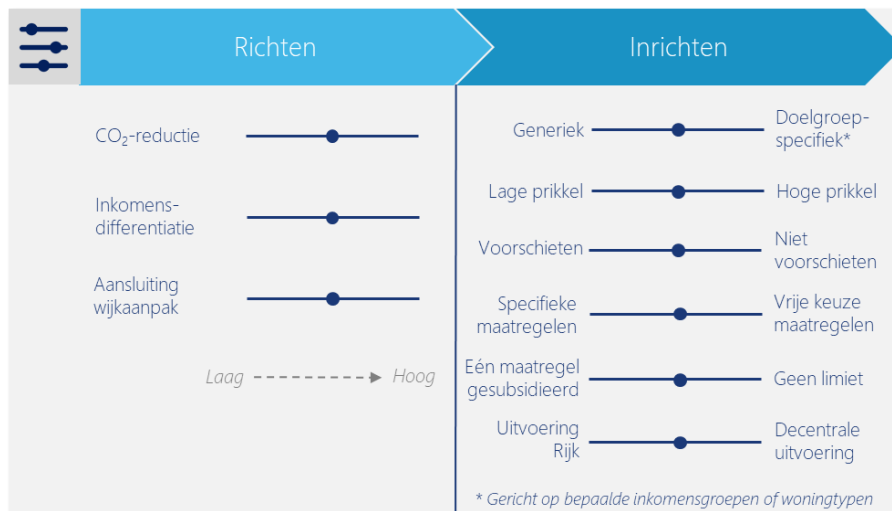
Richten

Inrichten

$CO_2$-reductie

Inkomensdifferentiatie

Aansluiting wijkaanpak

Laag Hoog

Generiek

Doelgroepspecifiek*

Lage prikkel

Hoge prikkel

Voorschieten

Niet voorschieten

Specifieke maatregelen

Vrije keuze maatregelen

Eén maatregel gesubsidieerd

Geen limiet

Uitvoering Rijk

Decentrale uitvoering

* Gericht op bepaalde inkomensgroepen of woningtypen